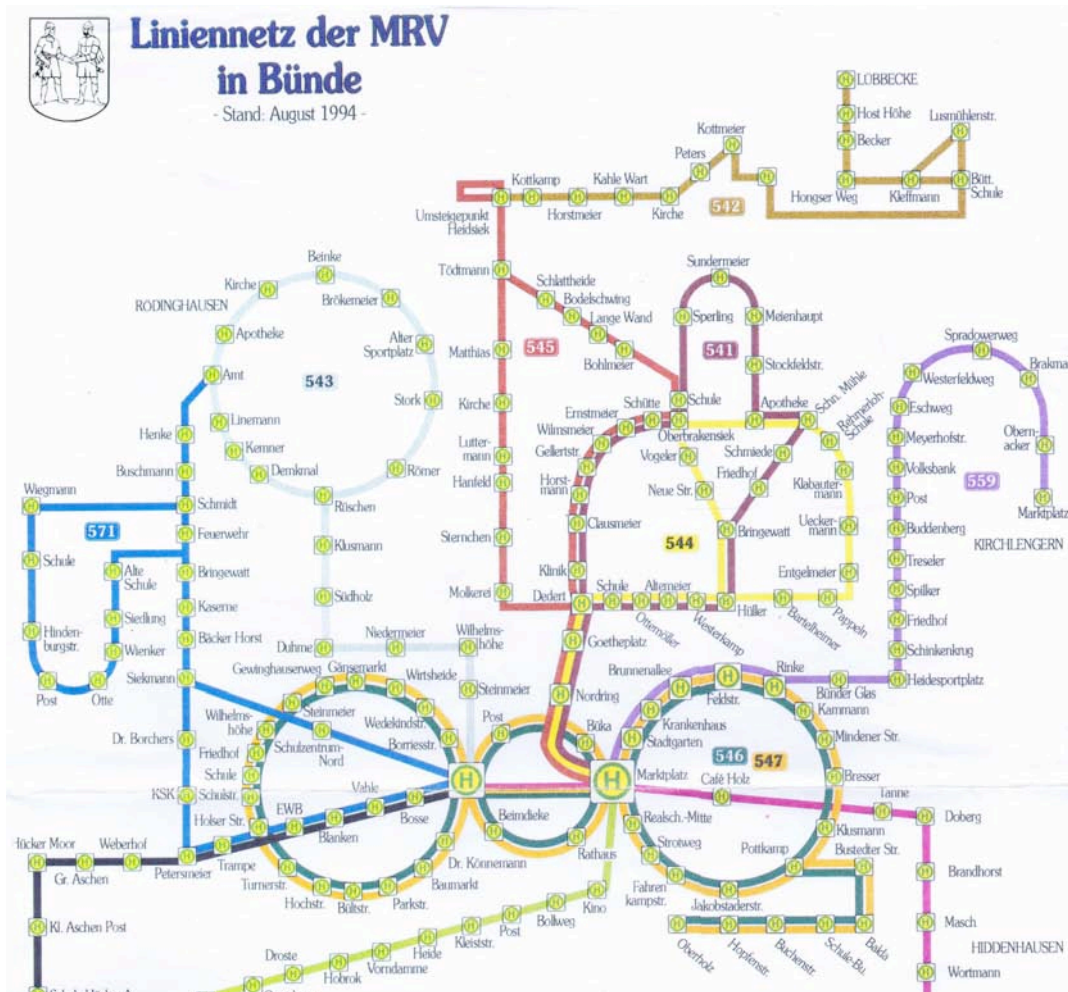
Liniennetz der MRV in Bünde

- Stand: August 1994 -

LÖBBECKE
Host Höhe
Becker
Lusmühlenstr.
Kottmeier
Peters
Kottkamp
Kahle Wart
Horstmeier
Kirche
542
Hongser Weg
Kleffmann
Bütt. Schule
Umsteigepunkt Heidsiek
Tödtmann
Schlattheide
Bodelschwing
Lange Wand
Bohlmeier
545
Sundermeier
Sperling
Meienhaupt
541
Stockfeldstr.
Beinke
Kirche
Brökemeier
RÖDINGHAUSEN
Apotheke
Alter Sportplatz
543
Amt
Stork
Matthias
Kirche
Luttermann
Hanfeld
Sternchen
Molkerei
Linemann
Kemner
Denkmal
Römer
Rüschen
Klusmann
Südholz
Henke
Buschmann
Wiegmann
Schmidt
571
Feuerwehr
Schule
Alte Schule
Bringewatt
Siedlung
Kaserne
Hindenburgstr.
Wienker
Bäcker Horst
Post
Otte
Siekmann
Spradowerweg
Brakmann
Westerfeldweg
Eschweg
Meyerhofstr.
Oberackerr
Volksbank
559
Post
Marktplatz
Buddenberg
KIRCHLENGERN
Treseler
Spilker
Friedhof
Schinkenkrug
Heidesportplatz
Ernstmeier
Schütte
Schule
Apotheke
Schn. Mühle
Wilmsmeier
Oberbrakensiek
Rehmerloh-Schule
Gellertstr.
Vogeler
Schmiede
Horstmann
Friedhof
Neue Str.
Klabautermann
Clausmeier
Bringewatt
Ueckermann
544
Klinik
Entgelmeier
Dedert
Schule
Altemeier
Ottermöller
Westerkamp
Höller
Bartoldheimer
Pappeln
Niedermeier
Wilhelmshöhe
Duhme
Goetheplatz
Gewinghauserweg
Gänsemarkt
Wirtsheide
Steinmeier
Nordring
Brunnenallee
Feldstr.
Rinke
Bünder Glas
Kammann
Steinmeier
Post
Wedekindstr.
Bünka
Krankenhaus
Wilhelmshöhe
Schulzentrum-Nord
Borriesstr.
Stadtgarten
Mindener Str.
Dr. Borchers
Friedhof
546
547
Schule
H
H
Marktplatz
Café Holz
Bresser
KSK
Schulstr.
Vahle
Tanne
EWB
Holser Str.
Bosse
Beimdieke
Realsch.-Mitte
Doberg
Blanken
Klusmann
Hücker Moor
Weberhof
Strotweg
Pottkamp
Bustedter Str.
Trampe
Rathaus
Gr. Aschen
Petersmeier
Dr. Könnemann
Brandhorst
Fahrenkampstr.
Turnerstr.
Baumarkt
Kino
Hochstr.
Böltstr.
Parkstr.
Jakobstaderstr.
Bolweg
Kl. Aschen Post
Post
Kleiststr.
Masch
Oberholz
Hopfenstr.
Buchenstr.
Schule Bu.
Balda
Heide
HIDDENHAUSEN
Droste
Vorndamme
Hobrok
Wortmann
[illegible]